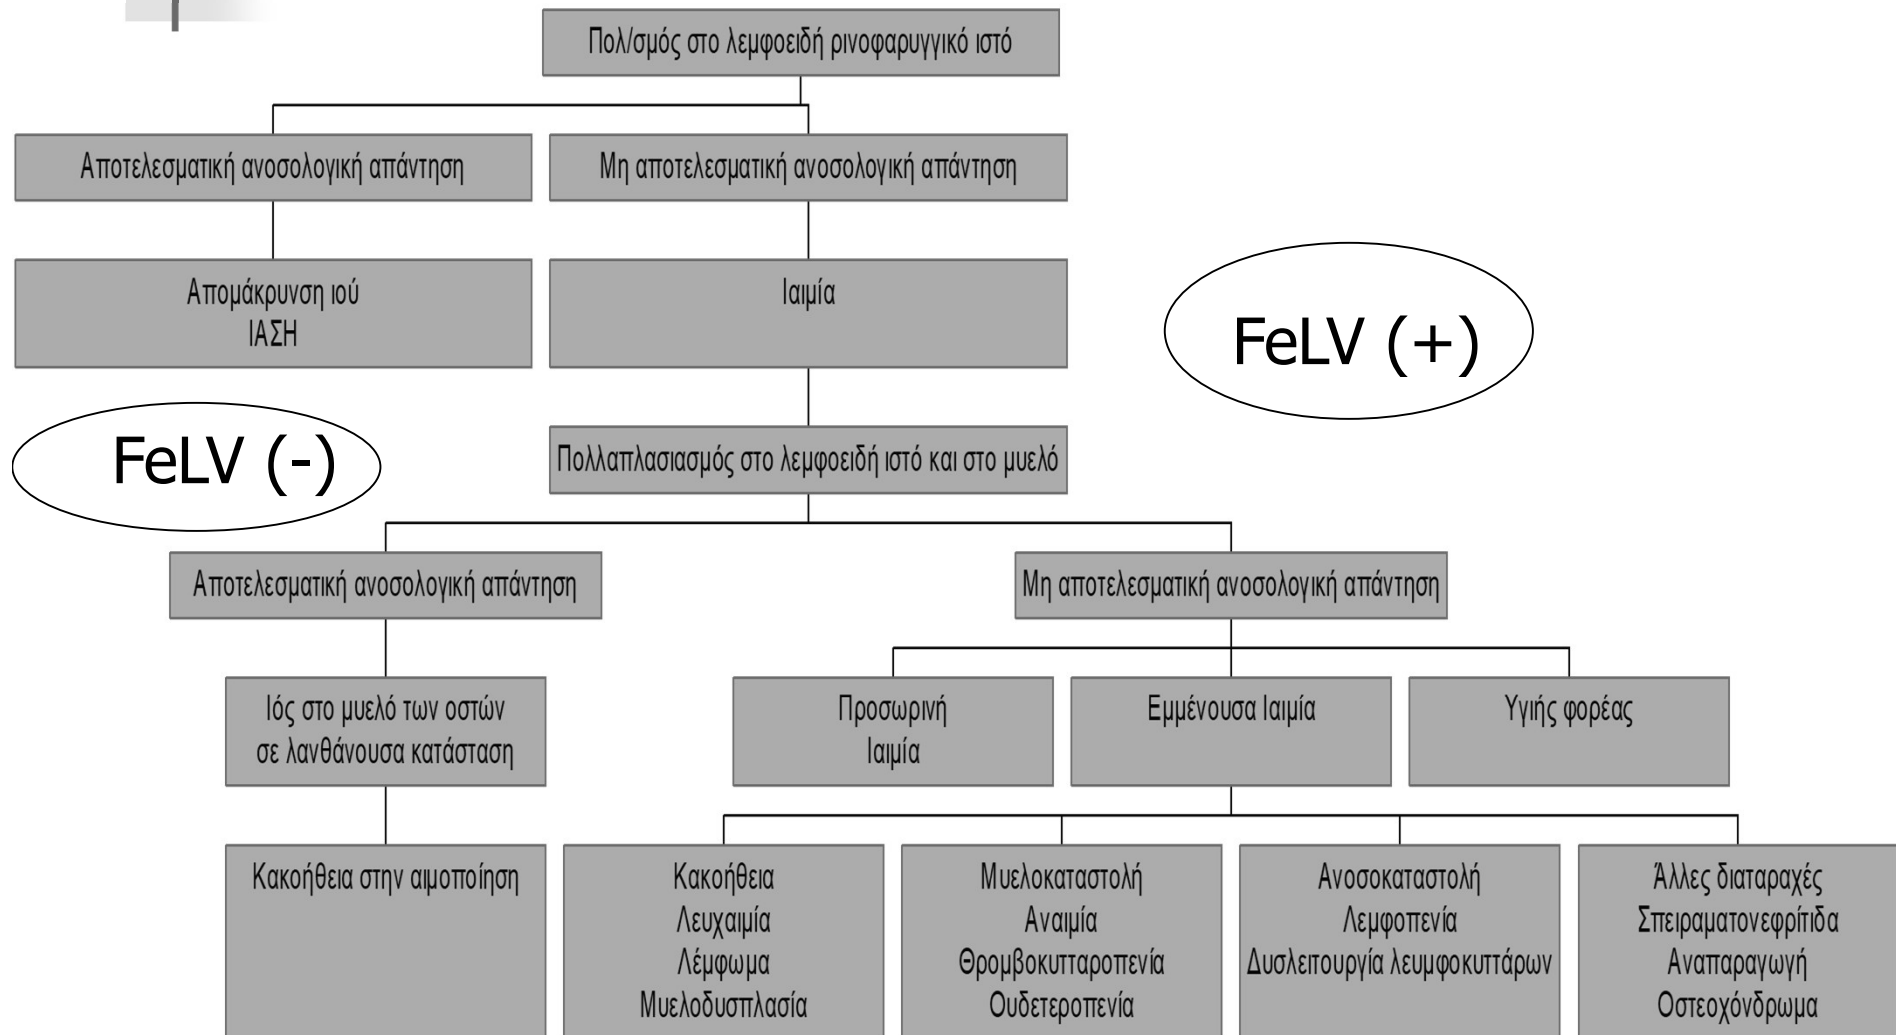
Πολ/σμός στο λεμφοειδή ρινοφαρυγγικό ιστό

Αποτελεσματική ανοσολογική απάντηση

Μη αποτελεσματική ανοσολογική απάντηση

Απομάκρυνση ιού
ΙΑΣΗ

Ιαιμία

FeLV (+)

FeLV (-)

Πολλαπλασιασμός στο λεμφοειδή ιστό και στο μυελό

Αποτελεσματική ανοσολογική απάντηση

Μη αποτελεσματική ανοσολογική απάντηση

Ιός στο μυελό των οστών σε λανθάνουσα κατάσταση

Προσωρινή Ιαιμία

Εμμένουσα Ιαιμία

Υγιής φορέας

Κακοήθεια στην αιμοποίηση

Κακοήθεια
Λευχαιμία
Λέμφωμα
Μυελοδυσπλασία

Μυελοκαταστολή
Αναιμία
Θρομβοκυτταροπενία
Ουδετεροπενία

Ανοσοκαταστολή
Λεμφοπενία
Δυσλειτουργία λευμφοκυττάρων

Άλλες διαταραχές
Σπειραματονεφρίτιδα
Αναπαραγωγή
Οστεοχόνδρωμα